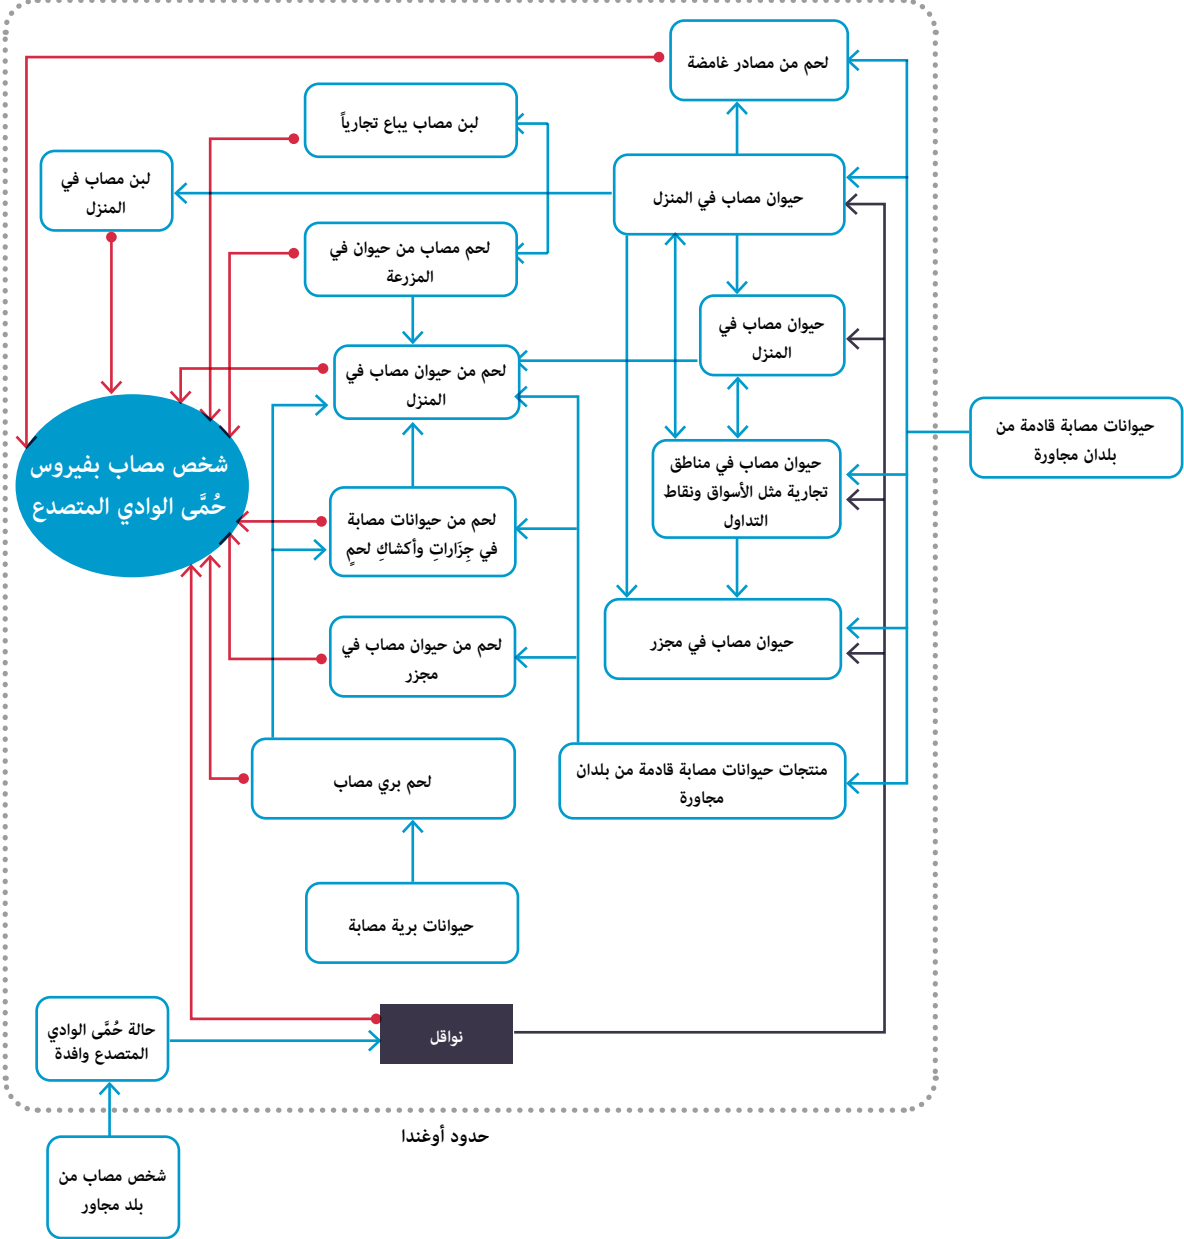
لحم من مصادر غامضة

لبن مصاب يباع تجارياً

لبن مصاب في المنزل

حيوان مصاب في المنزل

لحم مصاب من حيوان في المزرعة

حيوان مصاب في المنزل

لحم من حيوان مصاب في المنزل

شخص مصاب بفيروس حُمَّى الوادي المتصدع

حيوانات مصابة قادمة من بلدان مجاورة

حيوان مصاب في مناطق تجارية مثل الأسواق ونقاط التداول

لحم من حيوانات مصابة في جزَارات وأكشاك لحمٍ

لحم من حيوان مصاب في مجزر

حيوان مصاب في مجزر

لحم بري مصاب

منتجات حيوانات مصابة قادمة من بلدان مجاورة

حيوانات برية مصابة

حالة حُمَّى الوادي المتصدع وافدة

نواقل

حدود أوغندا

شخص مصاب من بلد مجاور